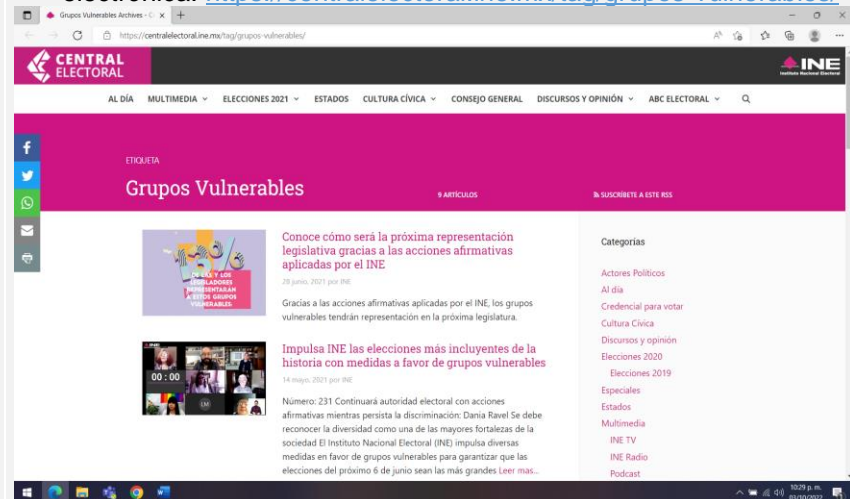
Grupos Vulnerables Archives - C x +

https://centralelectoral.ine.mx/tag/grupos-vulnerables/

CENTRAL ELECTORAL

INE Instituto Nacional Electoral

AL DÍA MULTIMEDIA ELECCIONES 2021 ESTADOS CULTURA CÍVICA CONSEJO GENERAL DISCURSOS Y OPINIÓN ABC ELECTORAL

ETIQUETA

Grupos Vulnerables

9 ARTÍCULOS

SUSCRÍBETE A ESTE RSS

DE LAS Y LOS LEGISLADORES REPRESENTARÁN A ESTOS GRUPOS VULNERABLES

Conoce cómo será la próxima representación legislativa gracias a las acciones afirmativas aplicadas por el INE

28 junio, 2021 por INE

Gracias a las acciones afirmativas aplicadas por el INE, los grupos vulnerables tendrán representación en la próxima legislatura.

00 : 00

Impulsa INE las elecciones más incluyentes de la historia con medidas a favor de grupos vulnerables

14 mayo, 2021 por INE

Número: 231 Continuará autoridad electoral con acciones afirmativas mientras persista la discriminación: Dania Ravel Se debe reconocer la diversidad como una de las mayores fortalezas de la sociedad El Instituto Nacional Electoral (INE) impulsa diversas medidas en favor de grupos vulnerables para garantizar que las elecciones del próximo 6 de junio sean las más grandes Leer mas...

Categorías

Actores Políticos
Al día
Credencial para votar
Cultura Cívica
Discursos y opinión
Elecciones 2020
Elecciones 2019
Especiales
Estados
Multimedia
INE TV
INE Radio
Podcast

10:29 p. m.